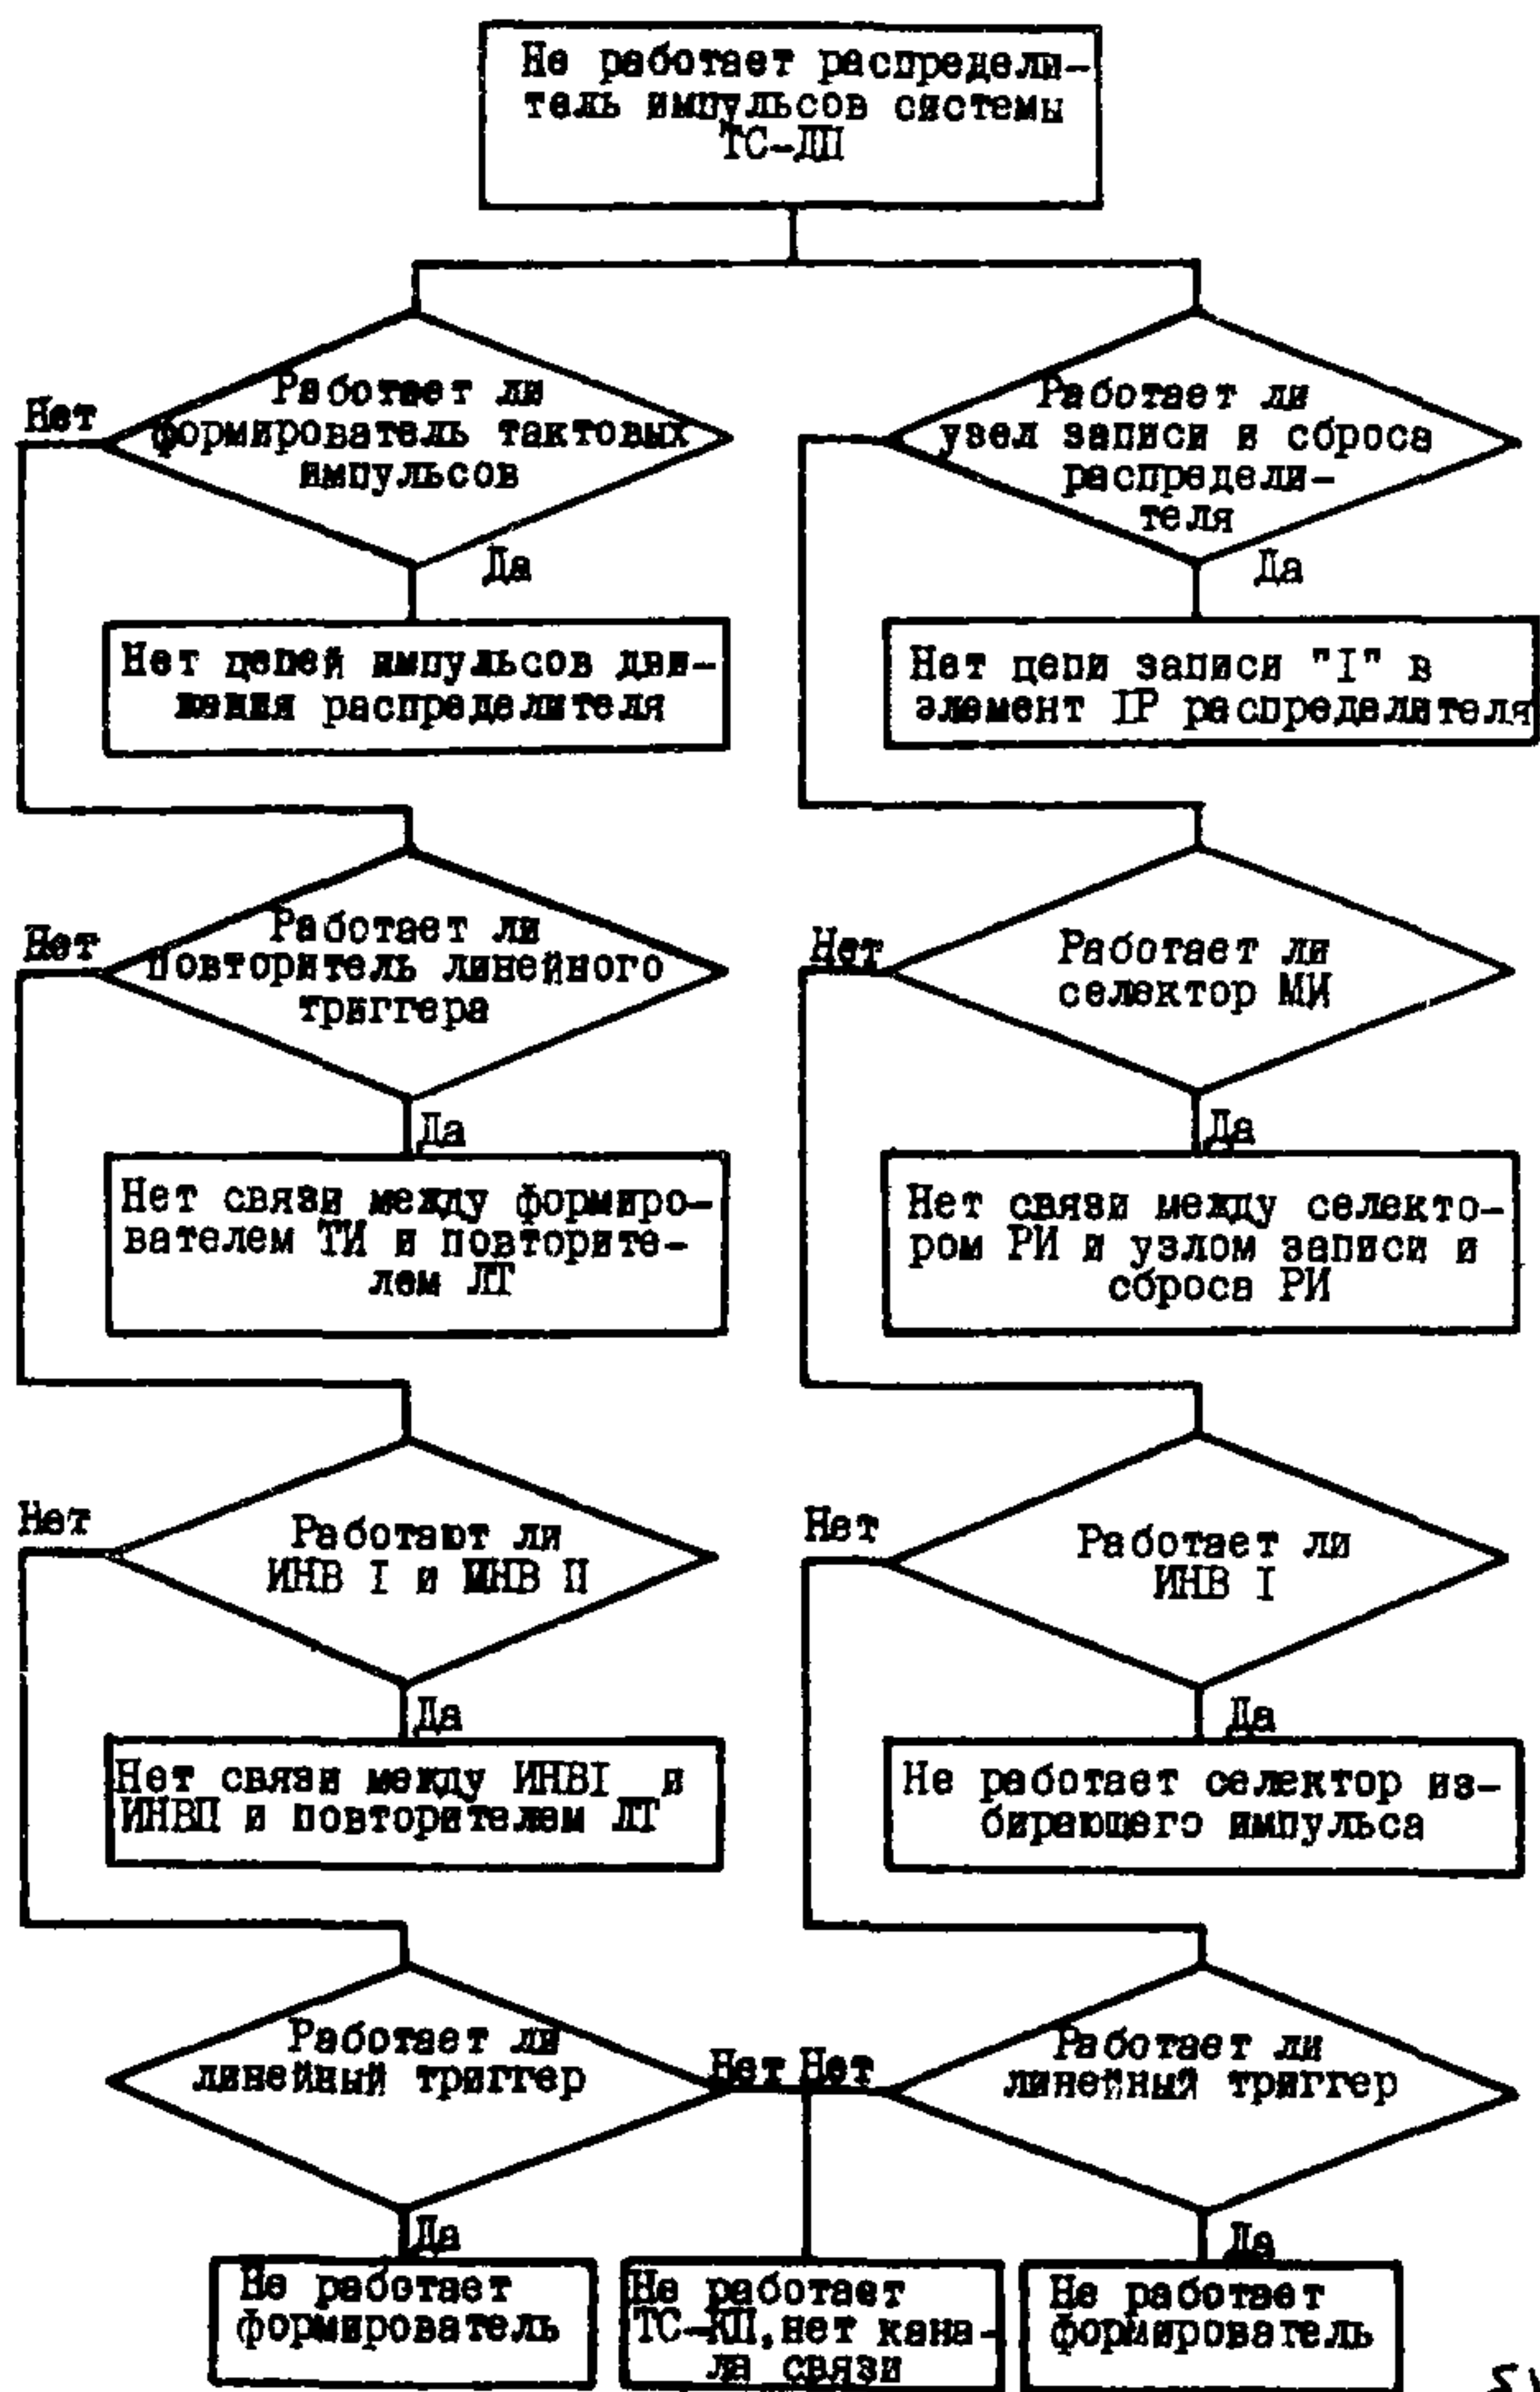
Не работает распределитель импульсов системы ТС-ДП

Нет

Работает ли формирователь тактовых импульсов

Да

Нет цепей импульсов движения распределителя

Работает ли узел записи и сброса распределителя

Да

Нет цепи записи "I" в элемент IР распределителя

Нет

Работает ли повторитель линейного триггера

Да

Нет связи между формирователем ТИ и повторителем ЛТ

Нет

Работает ли селектор МИ

Да

Нет связи между селектором РИ и узлом записи и сброса РИ

Нет

Работают ли ИНВ I и ИНВ II

Да

Нет связи между ИНВI и ИНВII и повторителем ЛТ

Нет

Работает ли ИНВ I

Да

Не работает селектор избирающего импульса

Работает ли линейный триггер

Нет Нет

Работает ли линейный триггер

Да

Не работает формирователь

Не работает ТС-КП, нет канала связи

Да

Не работает формирователь

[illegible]